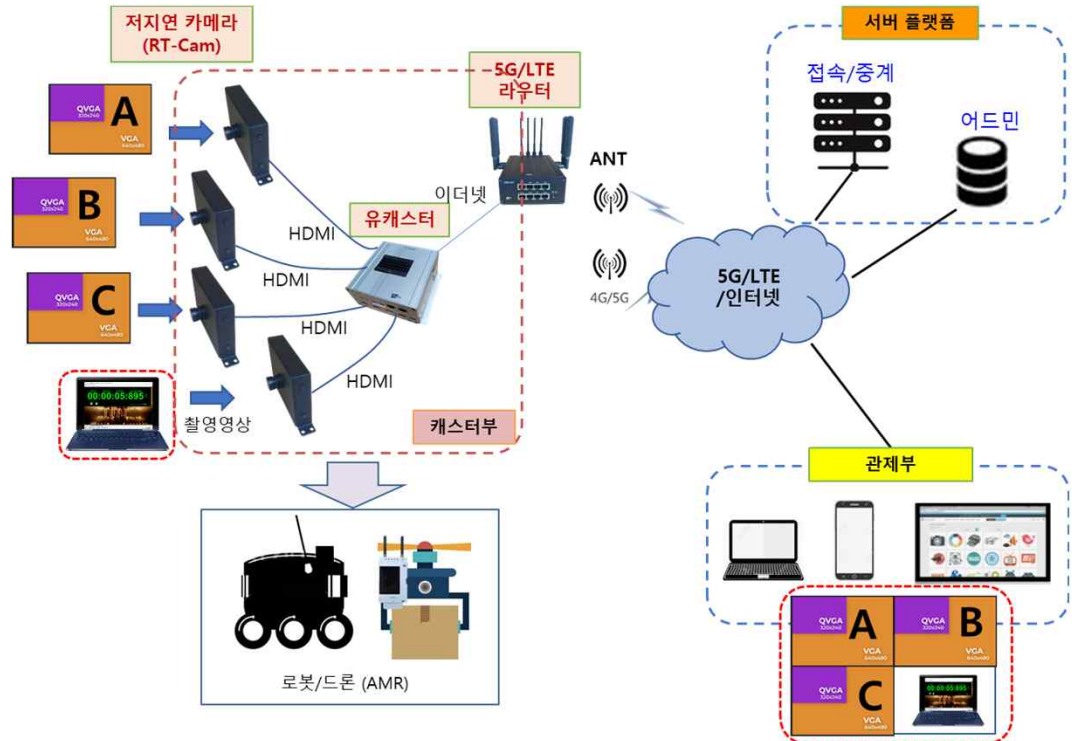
저지연 카메라
(RT-Cam)

QVGA
320x240
A
VGA
640x480

QVGA
320x240
B
VGA
640x480

QVGA
320x240
C
VGA
640x480

00:00:05:895

촬영영상

HDMI
HDMI
HDMI
HDMI

유캐스터

5G/LTE
라우터

이더넷

캐스터부

ANT

4G/5G

5G/LTE
/인터넷

서버 플랫폼

접속/중계

어드민

관제부

QVGA
320x240
A
VGA
640x480

QVGA
320x240
B
VGA
640x480

QVGA
320x240
C
VGA
640x480

00:00:05:895

로봇/드론 (AMR)